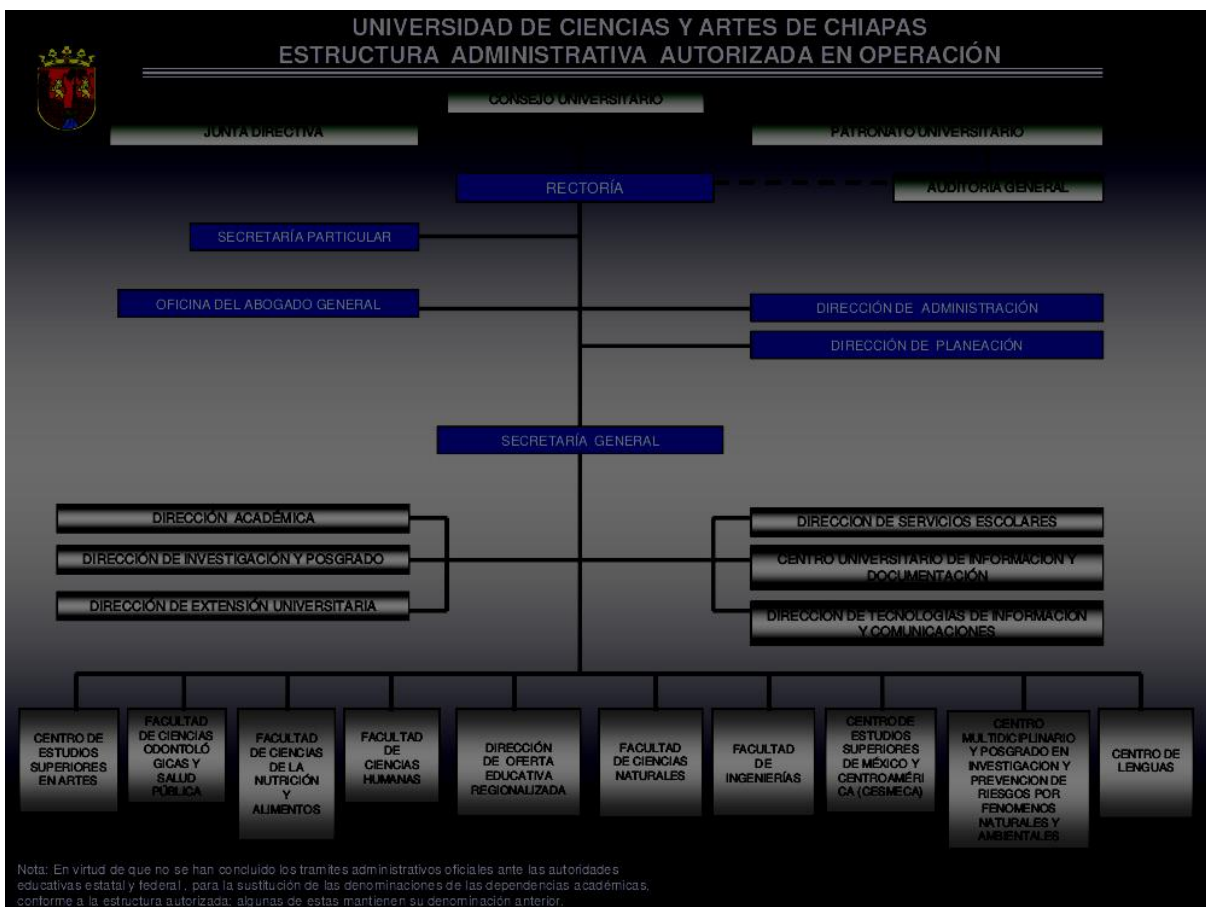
UNIVERSIDAD DE CIENCIAS Y ARTES DE CHIAPAS
ESTRUCTURA ADMINISTRATIVA AUTORIZADA EN OPERACIÓN

CONSEJO UNIVERSITARIO

JUNTA DIRECTIVA

PATRONATO UNIVERSITARIO

RECTORÍA

AUDITORÍA GENERAL

SECRETARÍA PARTICULAR

OFICINA DEL ABOGADO GENERAL

DIRECCIÓN DE ADMINISTRACIÓN

DIRECCIÓN DE PLANEACIÓN

SECRETARÍA GENERAL

DIRECCIÓN ACADÉMICA

DIRECCIÓN DE INVESTIGACIÓN Y POSGRADO

DIRECCIÓN DE EXTENSIÓN UNIVERSITARIA

DIRECCION DE SERVICIOS ESCOLARES

CENTRO UNIVERSITARIO DE INFORMACION Y DOCUMENTACIÓN

DIRECCION DE TECNOLOGIAS DE INFORMACION Y COMUNICACIONES

CENTRO DE ESTUDIOS SUPERIORES EN ARTES

FACULTAD DE CIENCIAS ODONTOLÓGICAS Y SALUD PÚBLICA

FACULTAD DE CIENCIAS DE LA NUTRICIÓN Y ALIMENTOS

FACULTAD DE CIENCIAS HUMANAS

DIRECCIÓN DE OFERTA EDUCATIVA REGIONALIZADA

FACULTAD DE CIENCIAS NATURALES

FACULTAD DE INGENIERÍAS

CENTRO DE ESTUDIOS SUPERIORES DE MÉXICO Y CENTROAMÉRICA (CESMECA)

CENTRO MULTIDICIPLINARIO Y POSGRADO EN INVESTIGACION Y PREVENCION DE RIESGOS POR FENOMENOS NATURALES Y AMBIENTALES

CENTRO DE LENGUAS

Nota: En virtud de que no se han concluido los tramites administrativos oficiales ante las autoridades educativas estatal y federal , para la sustitución de las denominaciones de las dependencias académicas, conforme a la estructura autorizada; algunas de estas mantienen su denominación anterior.